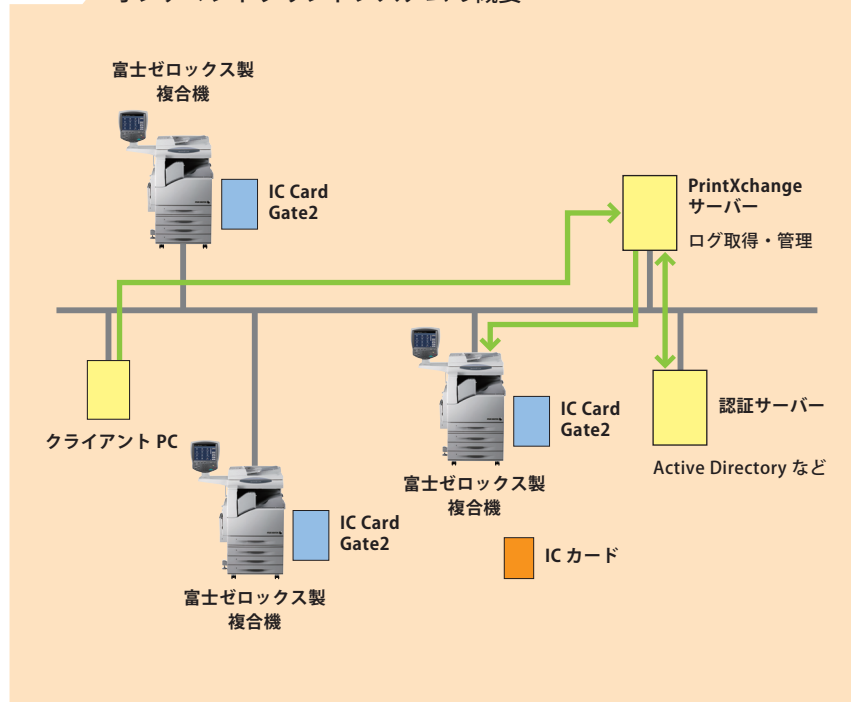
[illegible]

富士ゼロックス製
複合機

IC Card
Gate2

PrintXchange
サーバー

ログ取得・管理

クライアント PC

IC Card
Gate2

富士ゼロックス製
複合機

認証サーバー

Active Directory など

IC Card
Gate2

富士ゼロックス製
複合機

IC カード